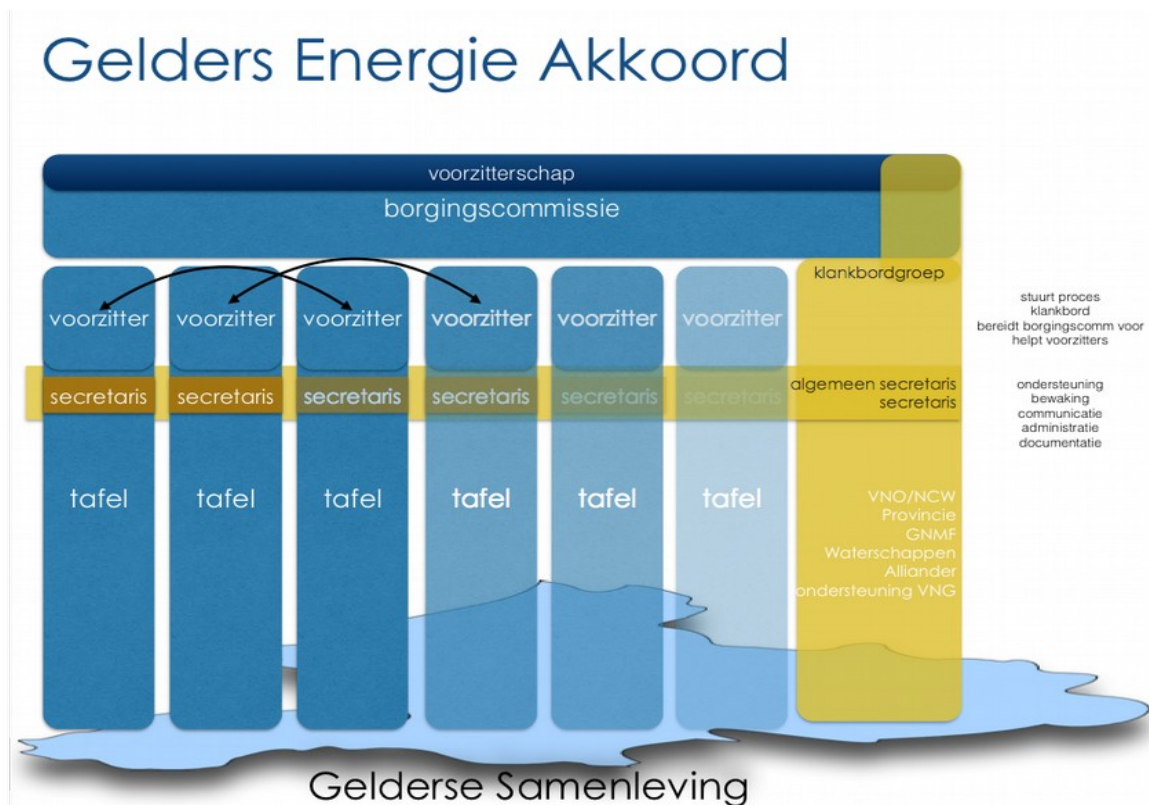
Gelders Energie Akkoord

voorzitterschap

borgingscommissie

voorzitter
secretaris
tafel

voorzitter
secretaris
tafel

voorzitter
secretaris
tafel

voorzitter
secretaris
tafel

voorzitter
secretaris
tafel

voorzitter
secretaris
tafel

klankbordgroep

algemeen secretaris
secretaris

VNO/NCW
Provincie
GNMF
Waterschappen
Alliander
ondersteuning VNG

stuurt proces
klankbord
bereidt borgingscomm voor
helpt voorzitters

ondersteuning
bewaking
communicatie
administratie
documentatie

Gelderse Samenleving